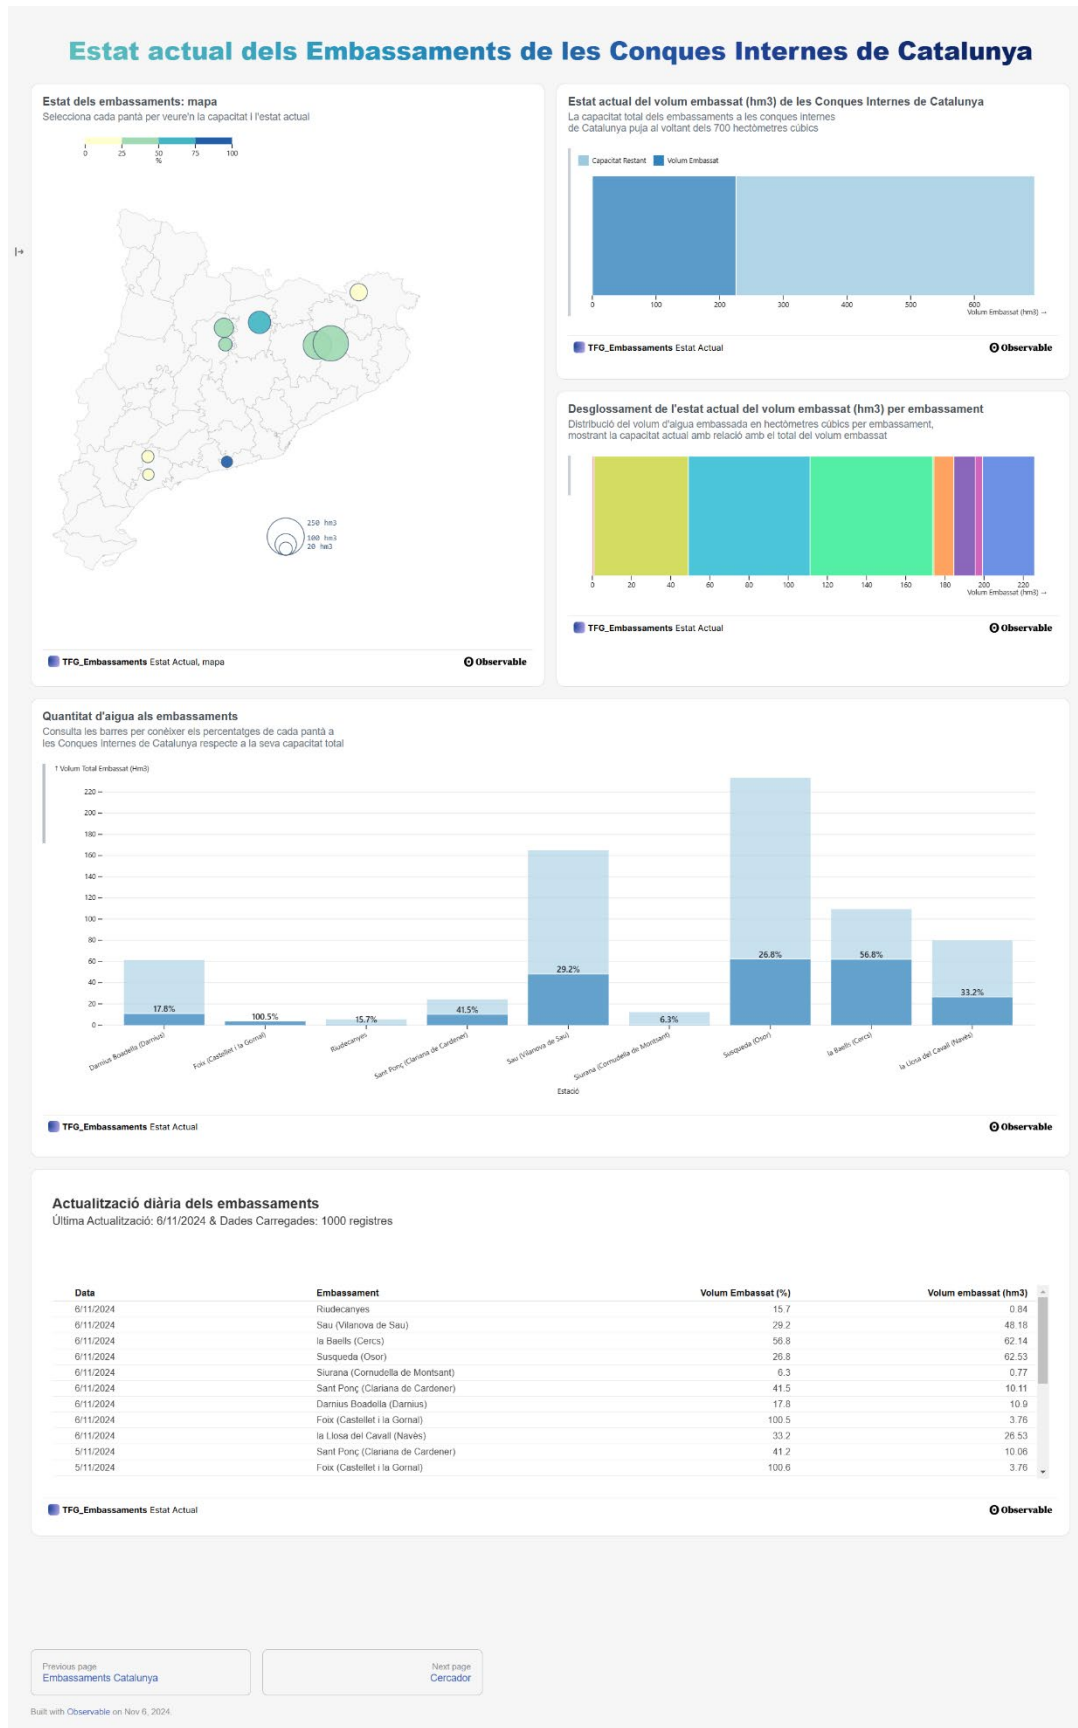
Estat actual dels Embassaments de les Conques Internes de Catalunya

Estat dels embassaments: mapa
Selecciona cada pantà per veure'n la capacitat i l'estat actual

0 25 50 75 100
%

250 hm3
100 hm3
20 hm3

TFG_Embassaments Estat Actual, mapa
Observable

Estat actual del volum embassat (hm3) de les Conques Internes de Catalunya
La capacitat total dels embassaments a les conques internes de Catalunya puja al voltant dels 700 hectòmetres cúbics

Capacitat Restant Volum Embassat

0 100 200 300 400 500 600
Volum Embassat (hm3) →

TFG_Embassaments Estat Actual
Observable

Desglossament de l'estat actual del volum embassat (hm3) per embassament
Distribució del volum d'aigua embassada en hectòmetres cúbics per embassament, mostrant la capacitat actual amb relació amb el total del volum embassat

0 20 40 60 80 100 120 140 160 180 200 220
Volum Embassat (hm3) →

TFG_Embassaments Estat Actual
Observable

Quantitat d'aigua als embassaments
Consulta les barres per conèixer els percentatges de cada pantà a les Conques Internes de Catalunya respecte a la seva capacitat total

↑ Volum Total Embassat (Hm3)

220
200
180
160
140
120
100
80
60
40
20
0

17.8% 100.5% 15.7% 41.5% 29.2% 6.3% 26.8% 56.8% 33.2%

Darnius Boadella (Darnius)
Foix (Castellet i la Gornal)
Riudecanyes
Sant Ponç (Clariana de Cardener)
Sau (Vilanova de Sau)
Siurana (Cornudella de Montsant)
Susqueda (Osor)
la Baells (Cercs)
la Llosa del Cavall (Navès)

Estació

TFG_Embassaments Estat Actual
Observable

Actualització diària dels embassaments
Última Actualització: 6/11/2024 & Dades Carregades: 1000 registres

| Data | Embassament | Volum Embassat (%) | Volum embassat (hm3) |
|---|---|---|---|
| 6/11/2024 | Riudecanyes | 15.7 | 0.84 |
| 6/11/2024 | Sau (Vilanova de Sau) | 29.2 | 48.18 |
| 6/11/2024 | la Baells (Cercs) | 56.8 | 62.14 |
| 6/11/2024 | Susqueda (Osor) | 26.8 | 62.53 |
| 6/11/2024 | Siurana (Cornudella de Montsant) | 6.3 | 0.77 |
| 6/11/2024 | Sant Ponç (Clariana de Cardener) | 41.5 | 10.11 |
| 6/11/2024 | Darnius Boadella (Darnius) | 17.8 | 10.9 |
| 6/11/2024 | Foix (Castellet i la Gornal) | 100.5 | 3.76 |
| 6/11/2024 | la Llosa del Cavall (Navès) | 33.2 | 26.53 |
| 5/11/2024 | Sant Ponç (Clariana de Cardener) | 41.2 | 10.06 |
| 5/11/2024 | Foix (Castellet i la Gornal) | 100.6 | 3.76 |

TFG_Embassaments Estat Actual
Observable

Previous page
Embassaments Catalunya

Next page
Cercador

Built with Observable on Nov 6, 2024.